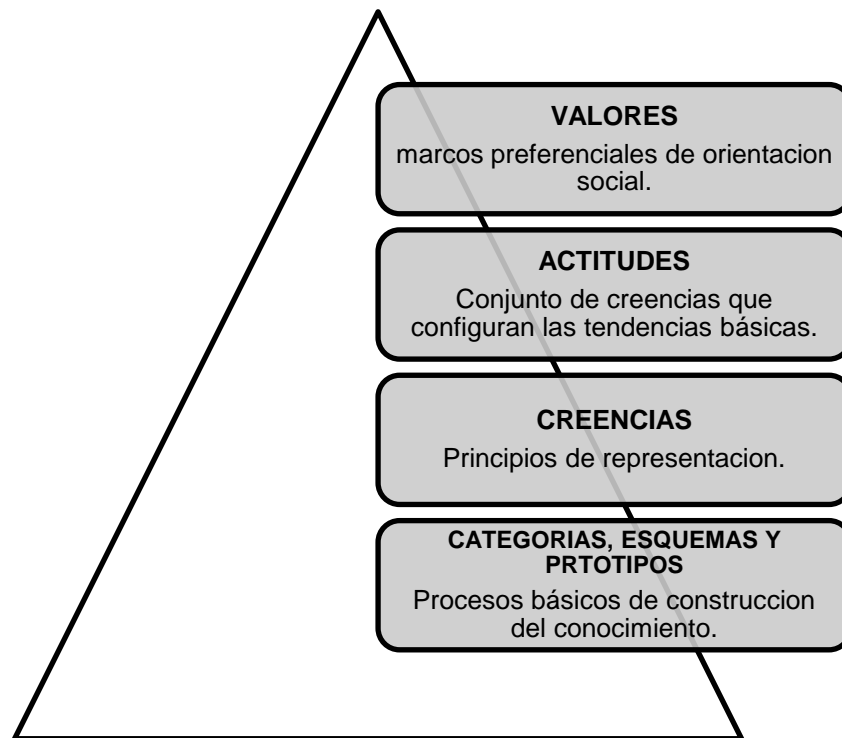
VALORES
marcos preferenciales de orientacion social.

ACTITUDES
Conjunto de creencias que configuran las tendencias básicas.

CREENCIAS
Principios de representacion.

CATEGORIAS, ESQUEMAS Y PRTOTIPOS
Procesos básicos de construccion del conocimiento.